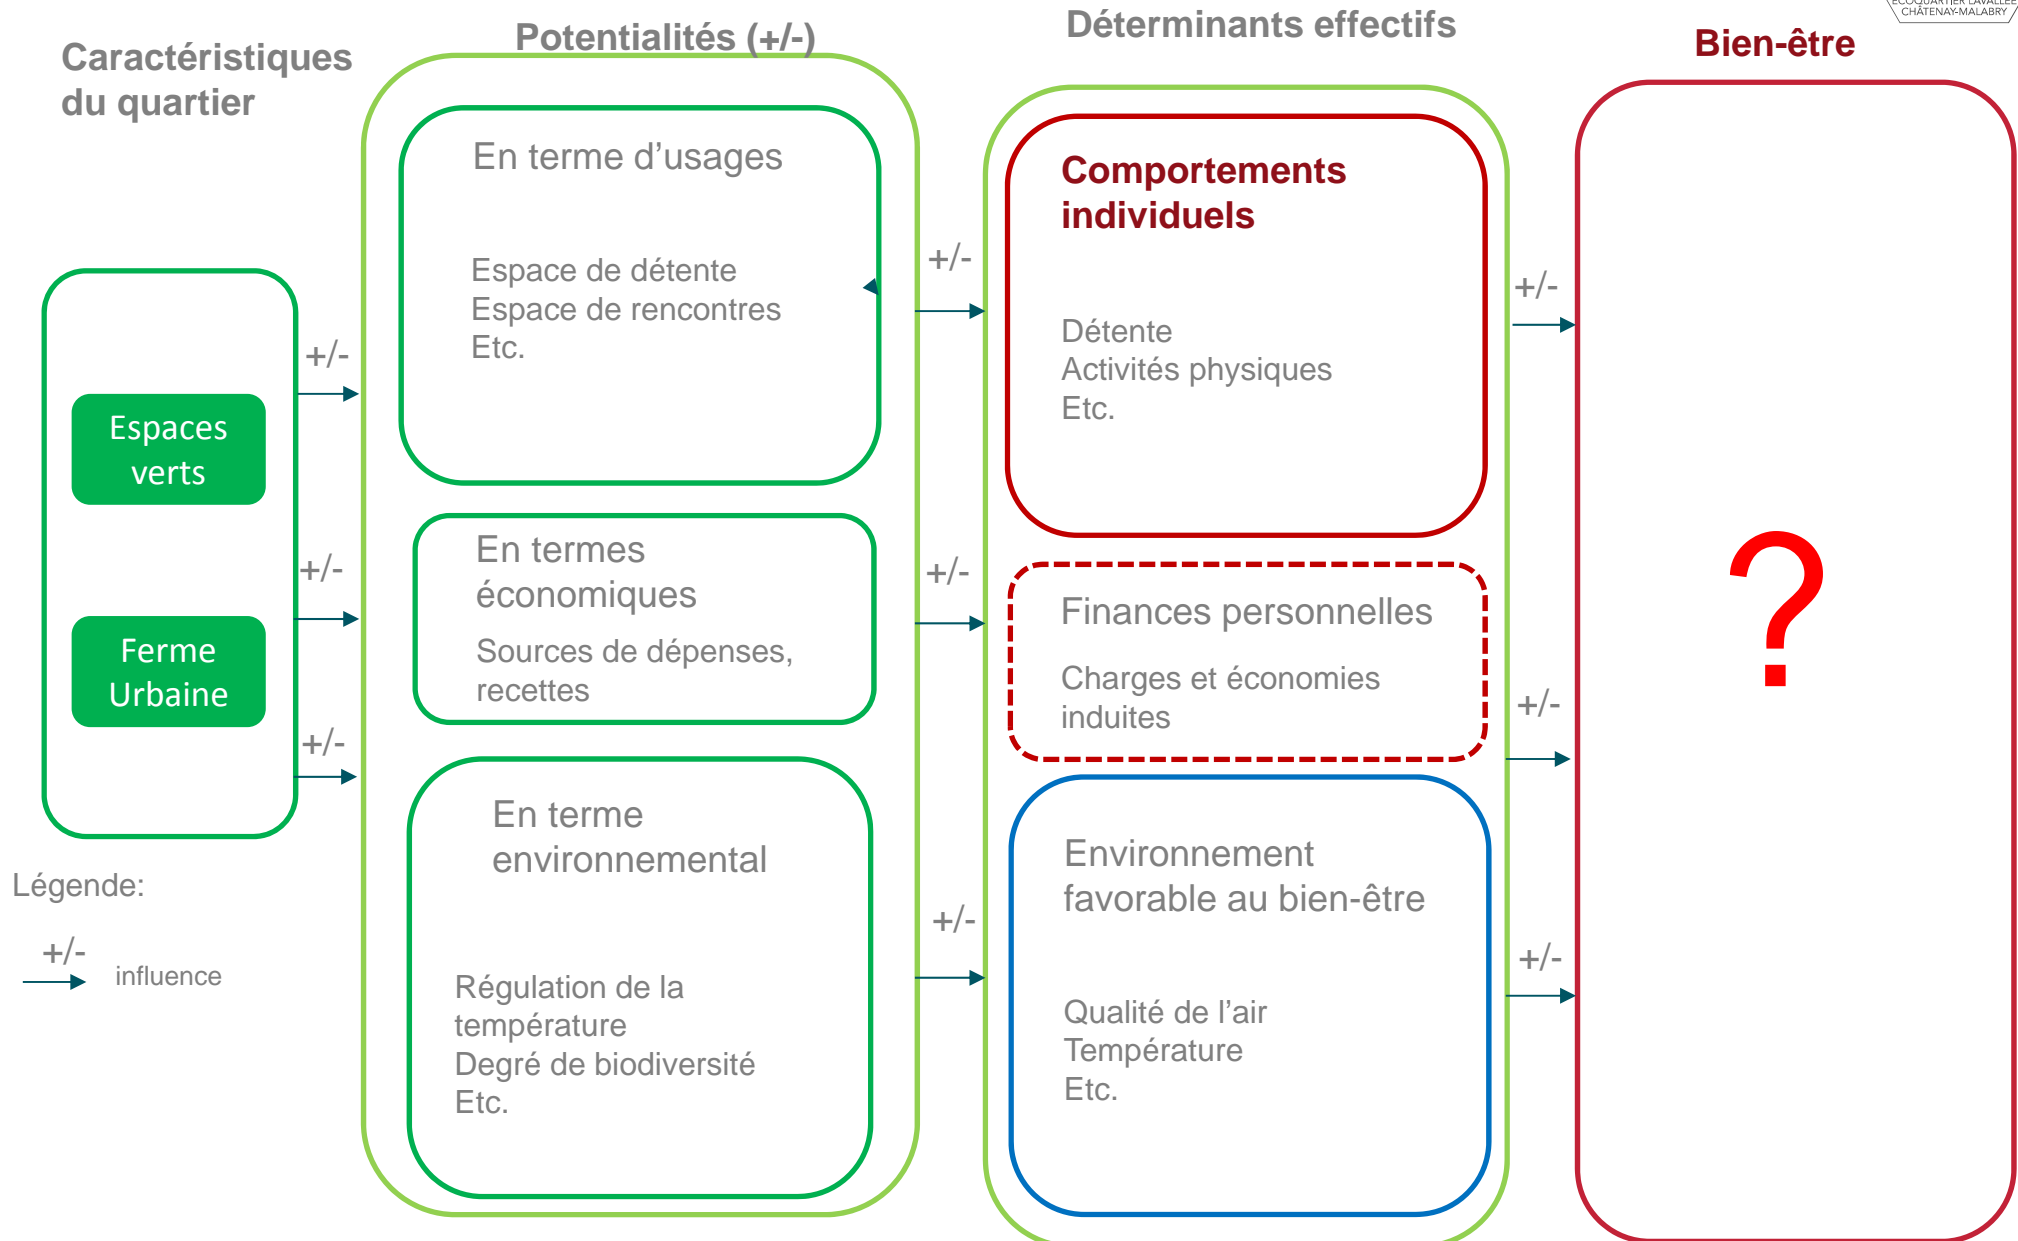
ÉCOQUARTIER LAVALLÉE CHÂTENAY-MALABRY

Caractéristiques du quartier

Potentialités (+/-)

Déterminants effectifs

Bien-être

Espaces verts

Ferme Urbaine

+/-

+/-

+/-

En terme d'usages

Espace de détente
Espace de rencontres
Etc.

En termes économiques

Sources de dépenses, recettes

En terme environnemental

Régulation de la température
Degré de biodiversité
Etc.

+/-

+/-

+/-

Comportements individuels

Détente
Activités physiques
Etc.

Finances personnelles

Charges et économies induites

Environnement favorable au bien-être

Qualité de l'air
Température
Etc.

+/-

+/-

+/-

?

Légende:

+/-
influence